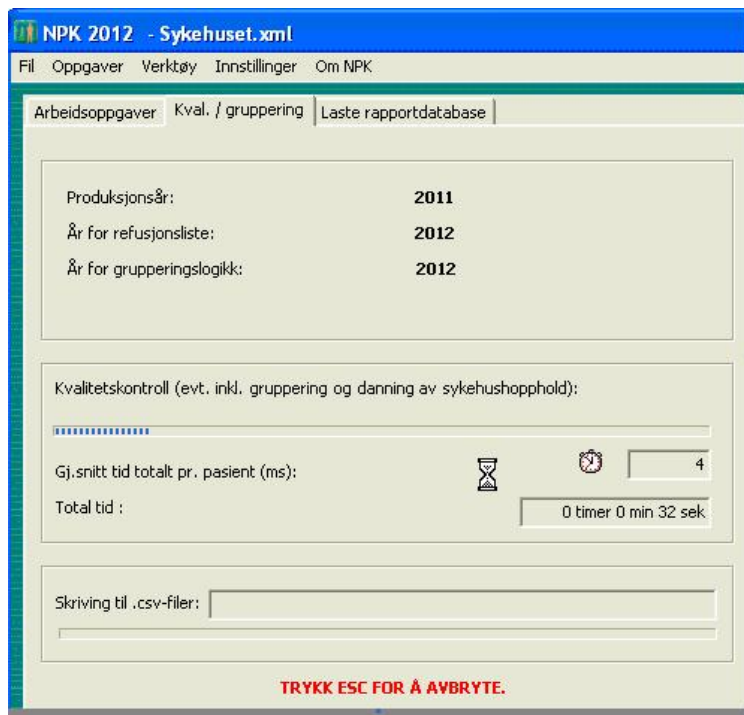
NPK 2012 - Sykehuset.xml

Fil Oppgaver Verktøy Innstillinger Om NPK

Arbeidsoppgaver Kval. / gruppering Laste rapportdatabase

Produksjonsår: 2011

År for refusjonsliste: 2012

År for grupperingslogikk: 2012

Kvalitetskontroll (evt. inkl. gruppering og danning av sykehusopphold):

Gj.snitt tid totalt pr. pasient (ms): 4

Total tid : 0 timer 0 min 32 sek

Skriving til .csv-filer:

TRYKK ESC FOR Å AVBRYTE.